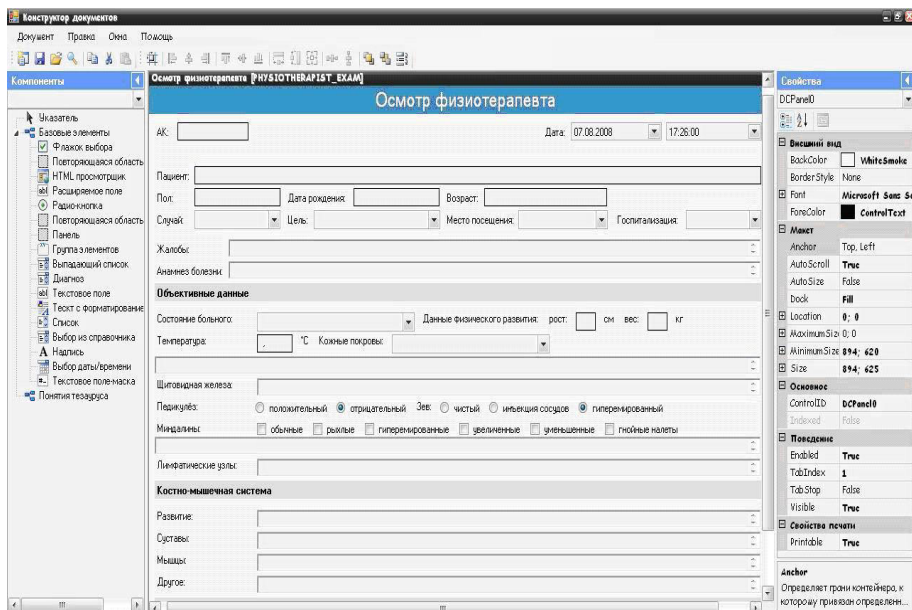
Конструктор документов

Документ Правка Окна Помощь

Компоненты

Указатель
Базовые элементы
Флажок выбора
Повторяющаяся область
HTML просмотрщик
Расширяемое поле
Радио-кнопка
Повторяющаяся область
Панель
Группа элементов
Выпадающий список
Диагноз
Текстовое поле
Текст с форматированием
Список
Выбор из справочника
Надпись
Выбор даты/времени
Текстовое поле-маска
Понятия тезауруса

Осмотр физиотерапевта [PHYSIOTHERAPIST_EXAM]

Осмотр физиотерапевта

АК:
Дата: 07.08.2008 17:26:00

Пациент:
Пол: Дата рождения: Возраст:
Случай: Цель: Место посещения: Госпитализация:

Жалобы:
Анамнез болезни:

Объективные данные

Состояние больного: Данные физического развития: рост: см вес: кг
Температура: , °С Кожные покровы:

Щитовидная железа:
Педикулёз: положительный отрицательный Зев: чистый инъекция сосудов гиперемированный
Миндалины: обычные рыхлые гиперемированные увеличенные уменьшенные гнойные налеты

Лимфатические узлы:

Костно-мышечная система

Развитие:
Суставы:
Мышцы:
Другое:

Свойства
DCPanel0

Внешний вид
BackColor WhiteSmoke
BorderStyle None
Font Microsoft Sans Se
ForeColor ControlText
Макет
Anchor Top, Left
AutoScroll True
AutoSize False
Dock Fill
Location 0; 0
MaximumSize 0; 0
MinimumSize 894; 620
Size 894; 625
Основное
ControlID DCPanel0
Indexed False
Поведение
Enabled True
TabIndex 1
TabStop False
Visible True
Свойства печати
Printable True

Anchor
Определяет грани контейнера, к которому привязан определенн...